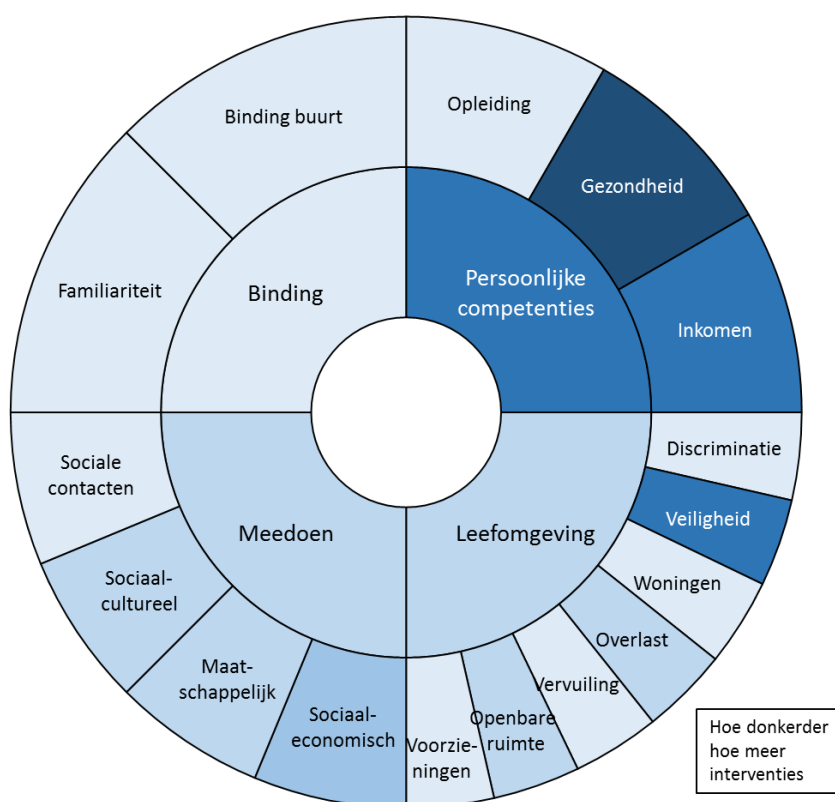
Binding buurt

Opleiding

Gezondheid

Familiariteit

Binding

Persoonlijke competenties

Inkomen

Discriminatie

Sociale contacten

Meedoen

Leefomgeving

Veiligheid

Woningen

Sociaal-cultureel

Overlast

Maat-schappelijk

Vervuiling

Sociaal-economisch

Openbare ruimte

Voorzie-ningen

Hoe donkerder hoe meer interventies